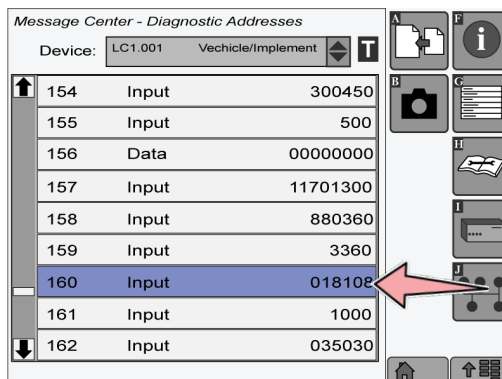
Message Center - Diagnostic Addresses

Device: LC1.001 Vechicle/Implement T

| | | |
|---|---|---|
| 154 | Input | 300450 |
| 155 | Input | 500 |
| 156 | Data | 00000000 |
| 157 | Input | 11701300 |
| 158 | Input | 880360 |
| 159 | Input | 3360 |
| 160 | Input | 018108 |
| 161 | Input | 1000 |
| 162 | Input | 035030 |

A
F
B
G
H
I
J